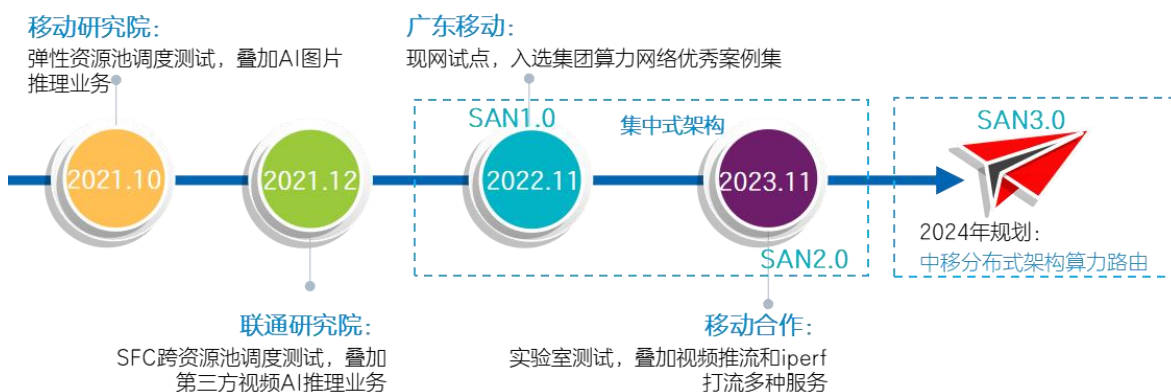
移动研究院：
弹性资源池调度测试，叠加AI图片推理业务

广东移动：
现网试点，入选集团算力网络优秀案例集

SAN1.0
集中式架构

SAN3.0

2021.10
2021.12
2022.11
2023.11

2024年规划：
中移分布式架构算力路由

SAN2.0

联通研究院：
SFC跨资源池调度测试，叠加第三方视频AI推理业务

移动合作：
实验室测试，叠加视频推流和iperf打流多种服务